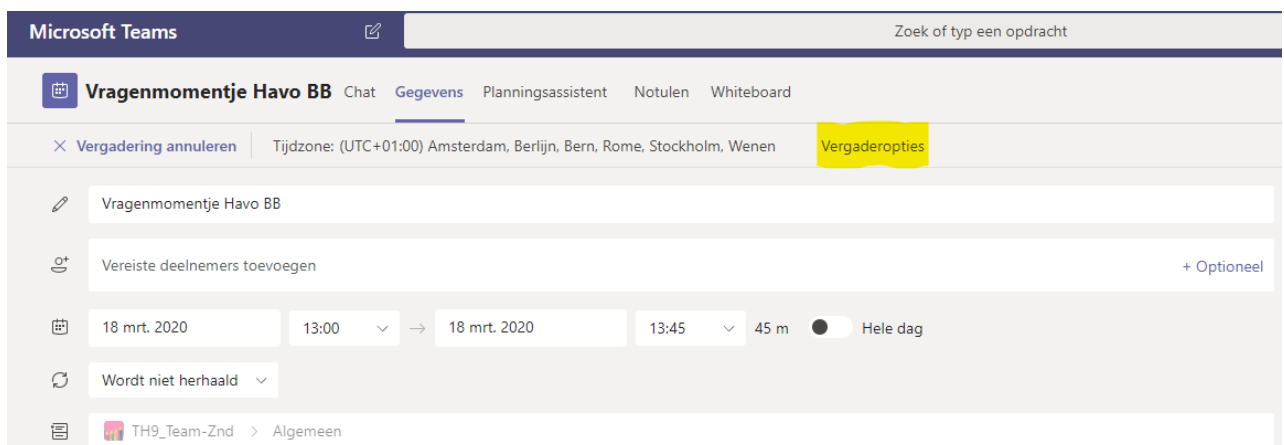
Microsoft Teams

Zoek of typ een opdracht

Vragenmomentje Havo BB Chat Gegevens Planningsassistent Notulen Whiteboard

× Vergadering annuleren Tijdzone: (UTC+01:00) Amsterdam, Berlijn, Bern, Rome, Stockholm, Wenen Vergaderopties

Vragenmomentje Havo BB

Vereiste deelnemers toevoegen + Optioneel

18 mrt. 2020 13:00 → 18 mrt. 2020 13:45 45 m Hele dag

Wordt niet herhaald

TH9_Team-Znd > Algemeen